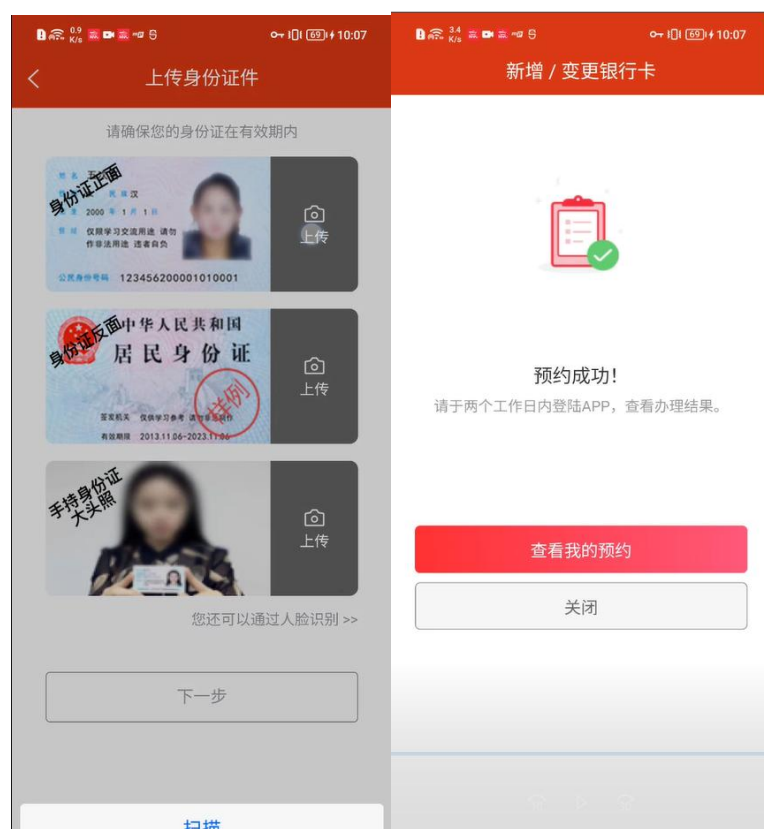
0.9 K/s 69 10:07

上传身份证件

请确保您的身份证在有效期内

身份证正面

姓名 王
性别 民族 汉
出生 2000 年 1 月 1 日
住址 仅限学习交流用途 请勿作非法用途 违者自负
公民身份号码 123456200001010001

上传

身份证反面

中华人民共和国
居民身份证

样例

签发机关 仅供学习参考 请勿非法使用
有效期限 2013.11.06-2023.11.06

上传

手持身份证大头照

上传

您还可以通过人脸识别 >>

下一步

扫描

3.4 K/s 69 10:07

新增 / 变更银行卡

预约成功!

请于两个工作日内登陆APP，查看办理结果。

查看我的预约

关闭